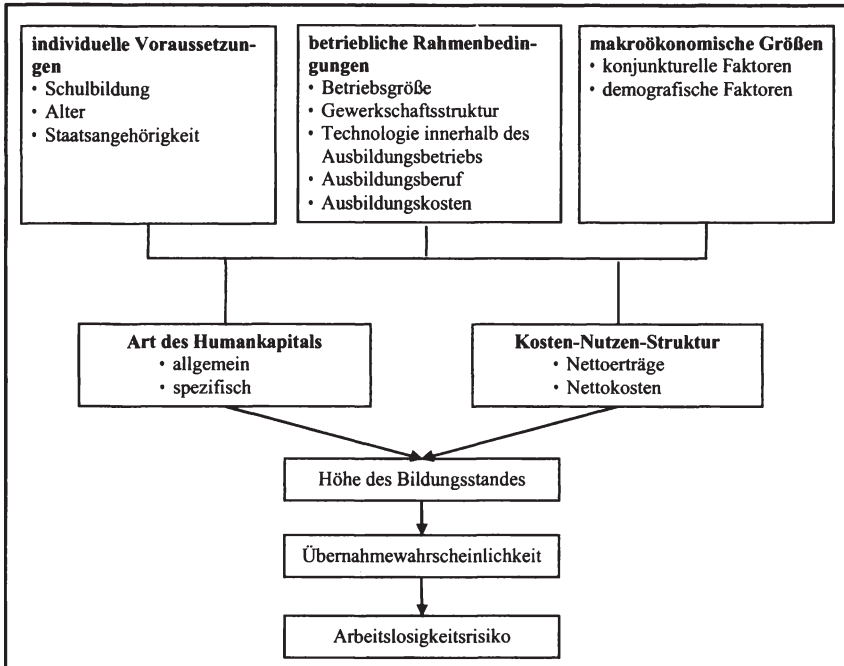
**individuelle Voraussetzungen**
• Schulbildung
• Alter
• Staatsangehörigkeit

**betriebliche Rahmenbedingungen**
• Betriebsgröße
• Gewerkschaftsstruktur
• Technologie innerhalb des Ausbildungsbetriebs
• Ausbildungsberuf
• Ausbildungskosten

**makroökonomische Größen**
• konjunkturelle Faktoren
• demografische Faktoren

**Art des Humankapitals**
• allgemein
• spezifisch

**Kosten-Nutzen-Struktur**
• Nettoerträge
• Nettokosten

Höhe des Bildungsstandes

Übernahmewahrscheinlichkeit

Arbeitslosigkeitsrisiko